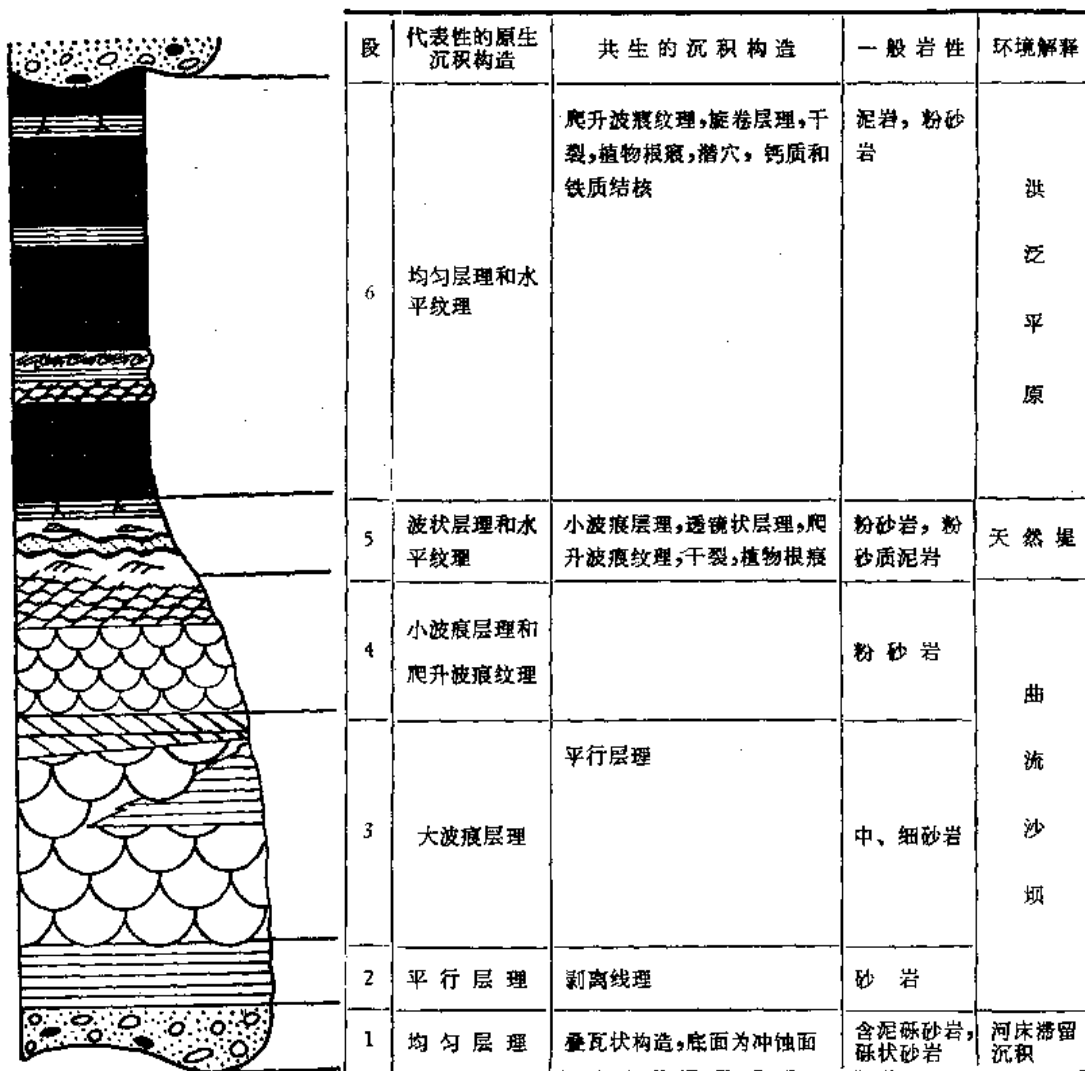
| 段 | 代表性的原生沉积构造 | 共生的沉积构造 | 一般岩性 | 环境解释 |
|---|---|---|---|---|
| 6 | 均匀层理和水平纹理 | 爬升波痕纹理，旋卷层理，干裂，植物根痕，潜穴，钙质和铁质结核 | 泥岩，粉砂岩 | 洪泛平原 |
| 5 | 波状层理和水平纹理 | 小波痕层理，透镜状层理，爬升波痕纹理，干裂，植物根痕 | 粉砂岩，粉砂质泥岩 | 天然堤 |
| 4 | 小波痕层理和爬升波痕纹理 | | 粉砂岩 | 曲流沙坝 |
| 3 | 大波痕层理 | 平行层理 | 中、细砂岩 | |
| 2 | 平行层理 | 剥离线理 | 砂岩 | |
| 1 | 均匀层理 | 叠瓦状构造，底面为冲蚀面 | 含泥砾砂岩，砾状砂岩 | 河床滞留沉积 |